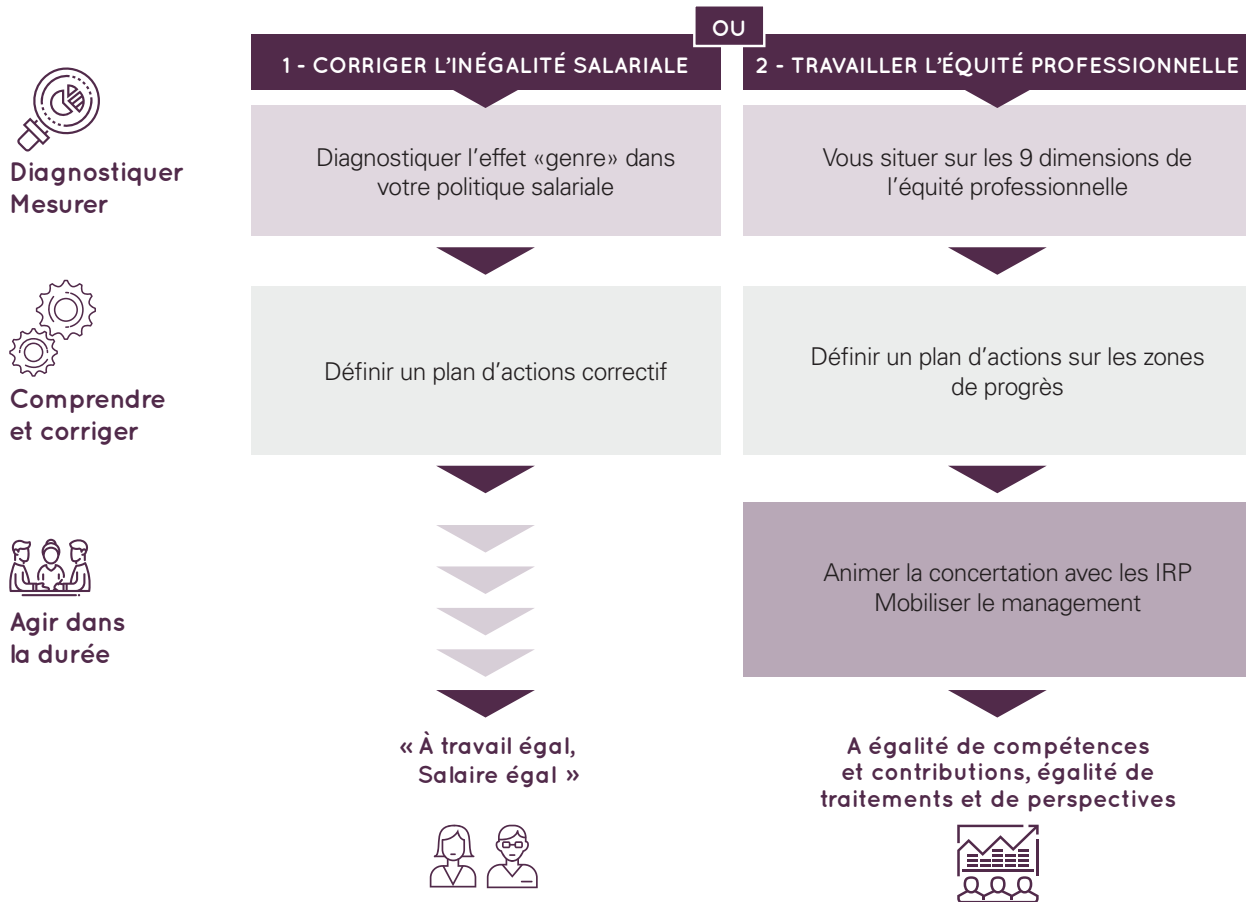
OU

1 - CORRIGER L'INÉGALITÉ SALARIALE

2 - TRAVAILLER L'ÉQUITÉ PROFESSIONNELLE

Diagnostiquer
Mesurer

Diagnostiquer l'effet «genre» dans votre politique salariale

Vous situer sur les 9 dimensions de l'équité professionnelle

Comprendre
et corriger

Définir un plan d'actions correctif

Définir un plan d'actions sur les zones de progrès

Agir dans
la durée

Animer la concertation avec les IRP
Mobiliser le management

« À travail égal,
Salaire égal »

A égalité de compétences et contributions, égalité de traitements et de perspectives